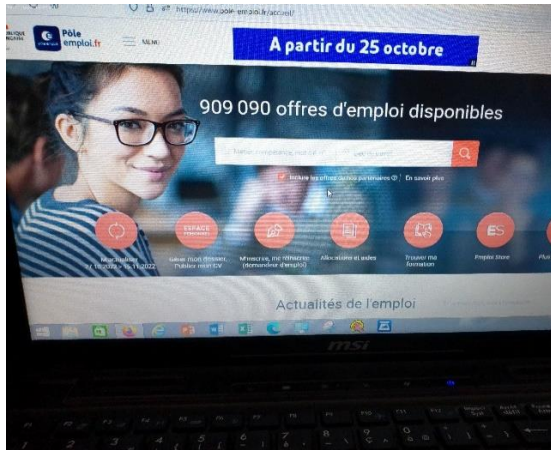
https://www.pole-emploi.fr/accueil/

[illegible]

Pôle emploi.fr

MENU

A partir du 25 octobre

909 090 offres d'emploi disponibles

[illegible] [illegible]

Inclure les offres de nos partenaires En savoir plus

ESPACE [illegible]

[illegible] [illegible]

Gérer mon dossier, Publier mon CV

M'inscrire, me réinscrire (demandeur d'emploi)

Allocations et aides

Trouver ma formation

Emploi Store

Plu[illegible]

Actualités de l'emploi

msi